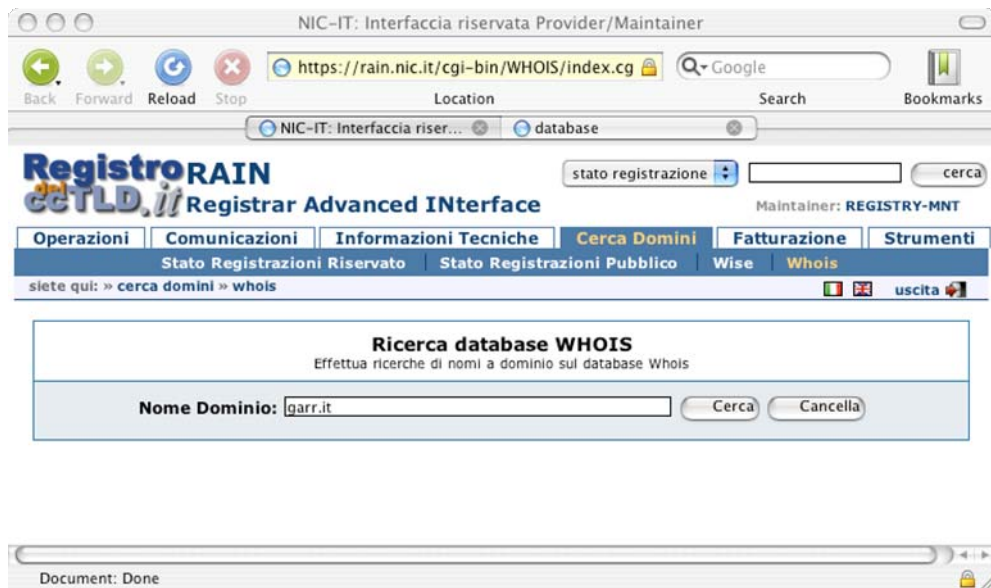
NIC-IT: Interfaccia riservata Provider/Maintainer

Back Forward Reload Stop

https://rain.nic.it/cgi-bin/WHOIS/index.cg

Location

Google

Search

Bookmarks

NIC-IT: Interfaccia riser...

database

Registro del ccTLD.it RAIN Registrar Advanced INterface

stato registrazione

cerca

Maintainer: REGISTRY-MNT

Operazioni | Comunicazioni | Informazioni Tecniche | Cerca Domini | Fatturazione | Strumenti

Stato Registrazioni Riservato | Stato Registrazioni Pubblico | Wise | Whois

siete qui: » cerca domini » whois

uscita

Ricerca database WHOIS
Effettua ricerche di nomi a dominio sul database Whois

Nome Dominio: garr.it

Cerca

Cancella

Document: Done